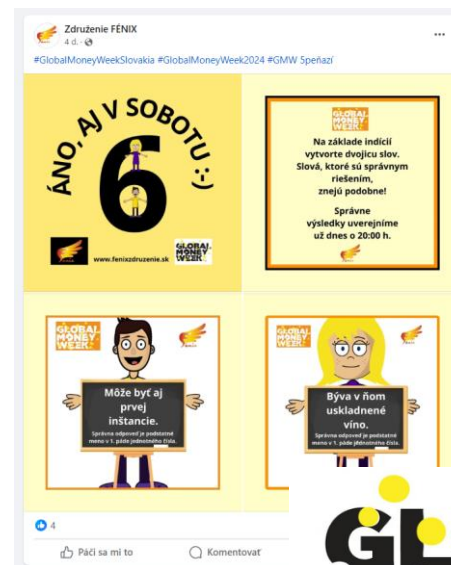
Združenie FÉNIX
4 d. · 

#GlobalMoneyWeekSlovakia #GlobalMoneyWeek2024 #GMW Speňazí

ÁNO, AJ V SOBOTU :-)

6

www.fenixzdruzenie.sk

GLOBAL MONEY WEEK

GLOBAL MONEY WEEK

Na základe indícií vytvorte dvojicu slov. Slová, ktoré sú správnym riešením, znejú podobne!

Správne výsledky uverejníme už dnes o 20:00 h.

GLOBAL MONEY WEEK

Môže byť aj prvej inštancie.

Správna odpoveď je podstatné meno v 1. páde jednotného čísla.

GLOBAL MONEY WEEK

Býva v ňom uskladnené víno.

Správna odpoveď je podstatné meno v 1. páde jednotného čísla.

4

Páči sa mi to

Komentovať